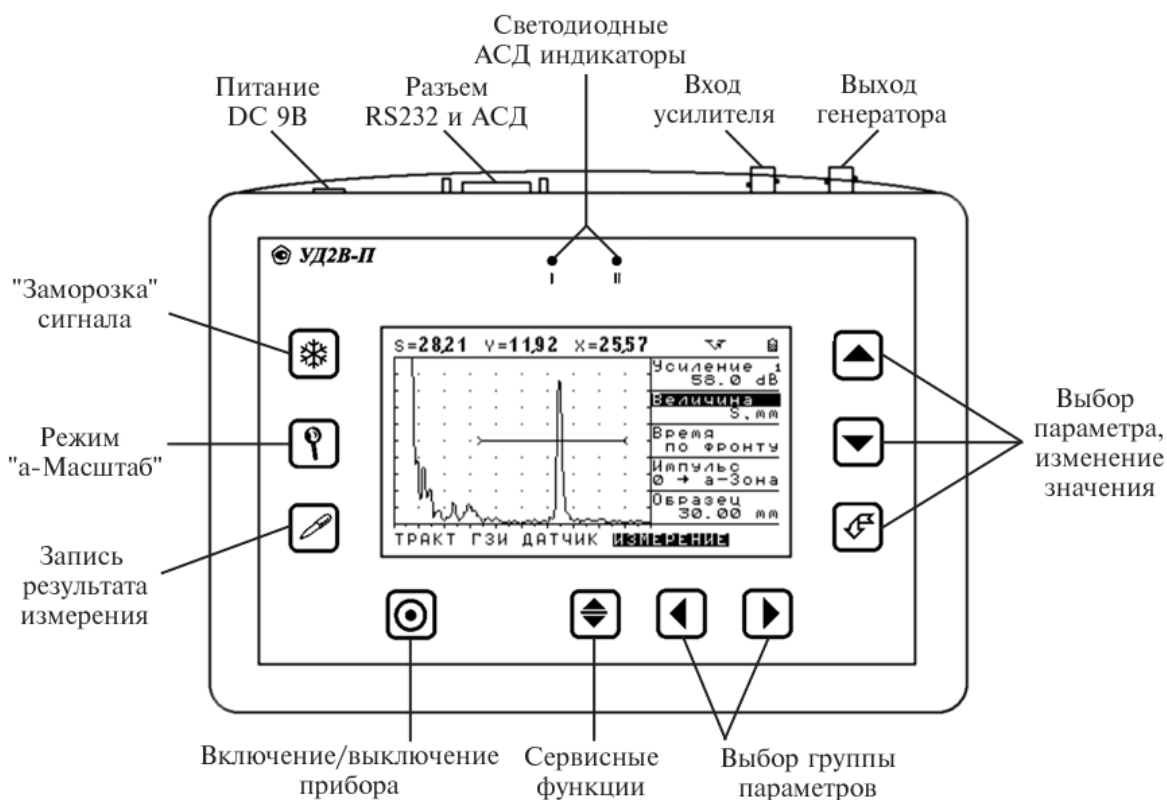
Светодиодные АСД индикаторы

Питание DC 9В

Разъем RS232 и АСД

Вход усилителя

Выход генератора

УД2В-П

I II

"Заморозка" сигнала

Режим "а-Масштаб"

Запись результата измерения

S=28,21 Y=11,92 X=25,57

Усиление 1 58.0 dB

Величина S,mm

Время по фронту

Импульс 0 → а-Зона

Образец 30.00 mm

ТРАКТ ГЗИ ДАТЧИК ИЗМЕРЕНИЕ

Выбор параметра, изменение значения

Включение/выключение прибора

Сервисные функции

Выбор группы параметров